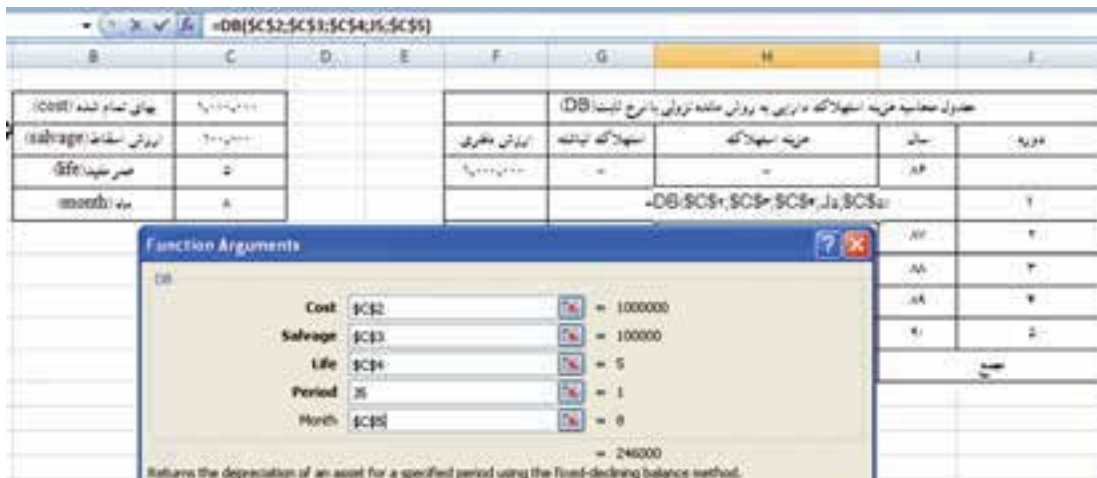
=DB($C$2;$C$3;$C$4;J5;$C$5)

| B | C | D | E | F | G | H | I | J |
|---|---|---|---|---|---|---|---|---|
| (cost) بهای تمام شده | ۱,۰۰۰,۰۰۰ | | | | جدول محاسبه هزینه استهلاک دارایی به روش مانده نزولی با نرخ ثابت (DB) | | | |
| (salvage) ارزش اسقاط | ۱۰۰,۰۰۰ | | | ارزش دفتری | استهلاک انباشته | هزینه استهلاک | سال | دوره |
| (life) عمر مفید | ۵ | | | ۱,۰۰۰,۰۰۰ | - | - | ۸۶ | |
| (month) ماه | ۸ | | | | =DB($C$۲,$C$۳,$C$۴,J۵,$C$۵) | | | ۱ |
| | | | | | | | ۸۷ | ۲ |
| | | | | | | | ۸۸ | ۳ |
| | | | | | | | ۸۹ | ۴ |
| | | | | | | | ۹۰ | ۵ |
| | | | | | | | جمع | |

Function Arguments

DB

Cost $C$2 = 1000000

Salvage $C$3 = 100000

Life $C$4 = 5

Period J5 = 1

Month $C$5 = 8

= 246000

Returns the depreciation of an asset for a specified period using the fixed-declining balance method.